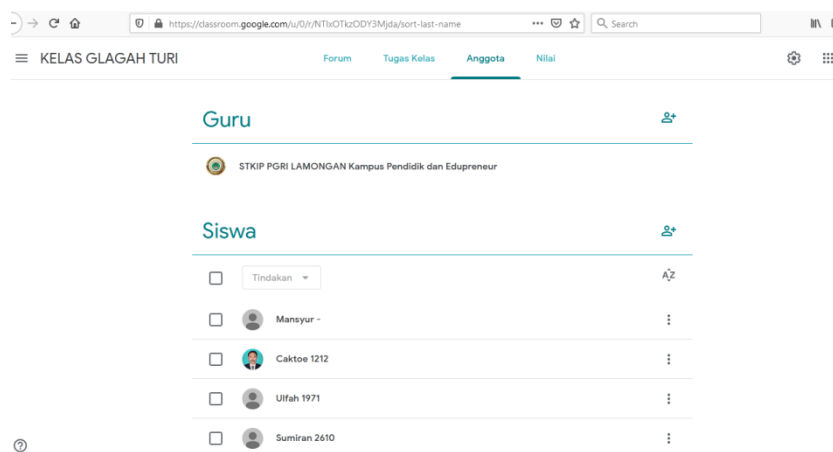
https://classroom.google.com/u/0/r/NTIxOTkzODY3Mjda/sort-last-name

Search

KELAS GLAGAH TURI

Forum Tugas Kelas Anggota Nilai

Guru

STKIP PGRI LAMONGAN Kampus Pendidik dan Edupreneur

Siswa

Tindakan

AZ

Mansyur -

Caktoe 1212

Ulfah 1971

Sumiran 2610

?